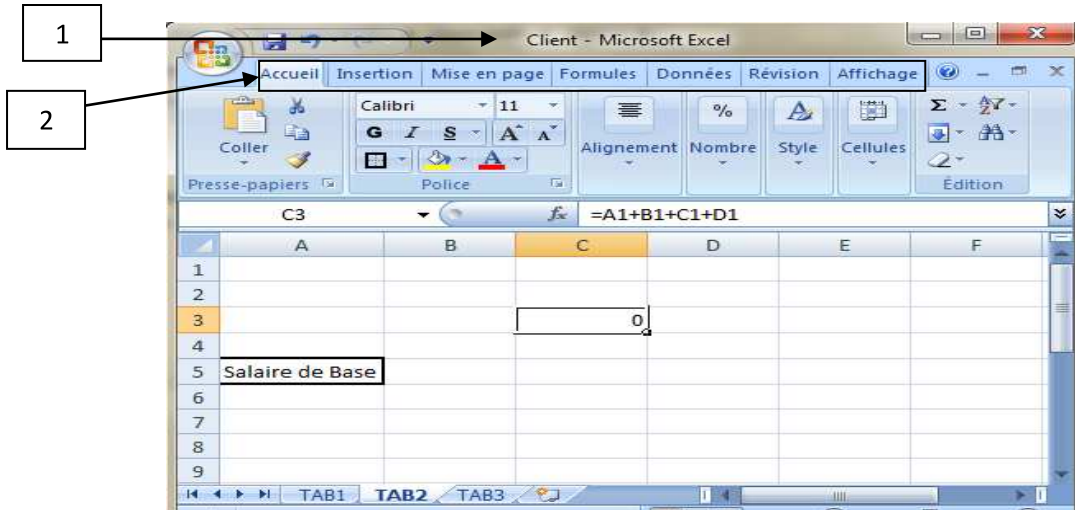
1

2

Client - Microsoft Excel

Accueil | Insertion | Mise en page | Formules | Données | Révision | Affichage

Coller

Calibri 11

G I S A A

Alignement Nombre Style Cellules

Presse-papiers Police Édition

C3 $f_x$ =A1+B1+C1+D1

| | A | B | C | D | E | F |
|---|---|---|---|---|---|---|
| 1 | | | | | | |
| 2 | | | | | | |
| 3 | | | 0 | | | |
| 4 | | | | | | |
| 5 | Salaire de Base | | | | | |
| 6 | | | | | | |
| 7 | | | | | | |
| 8 | | | | | | |
| 9 | | | | | | |

TAB1 TAB2 TAB3